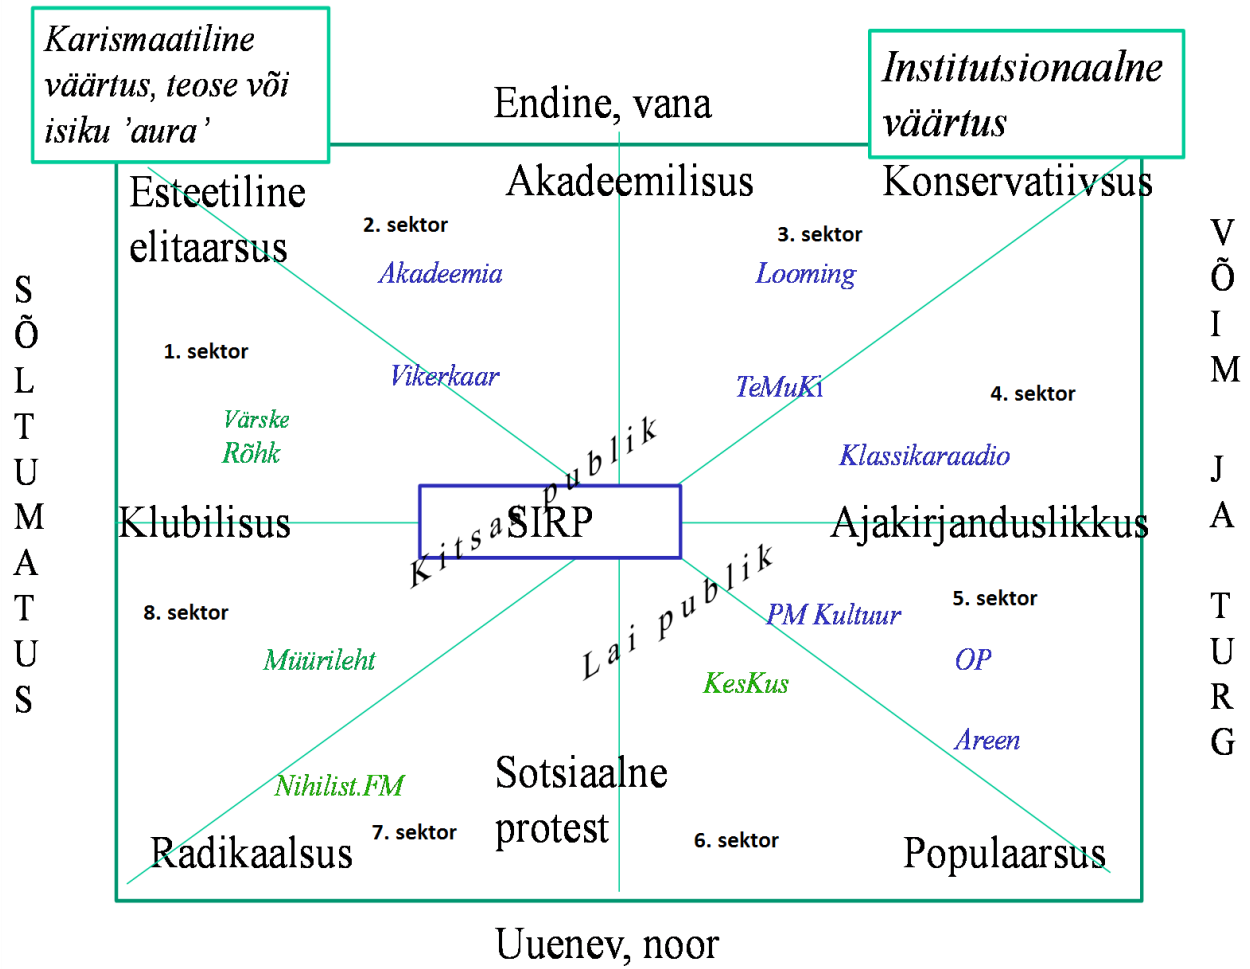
Karismaatiline väärtus, teose või isiku 'aura'

Endine, vana

Institutsionaalne väärtus

Esteetiline elitaarsus

Akadeemilisus

Konservatiivsus

2. sektor

3. sektor

Akadeemia

Looming

SÕLTUMATUS

VÕIM JA TURG

1. sektor

Vikerkaar

TeMuKi

4. sektor

Värske Rõhk

Kitsas publik

Klassikaraadio

Klubilisus

SIRP

Ajakirjanduslikkus

Lai publik

8. sektor

PM Kultuur

5. sektor

Müürileht

OP

KesKus

Areen

Nihilist.FM

Sotsiaalne protest

Radikaalsus

7. sektor

6. sektor

Populaarsus

Uuenev, noor